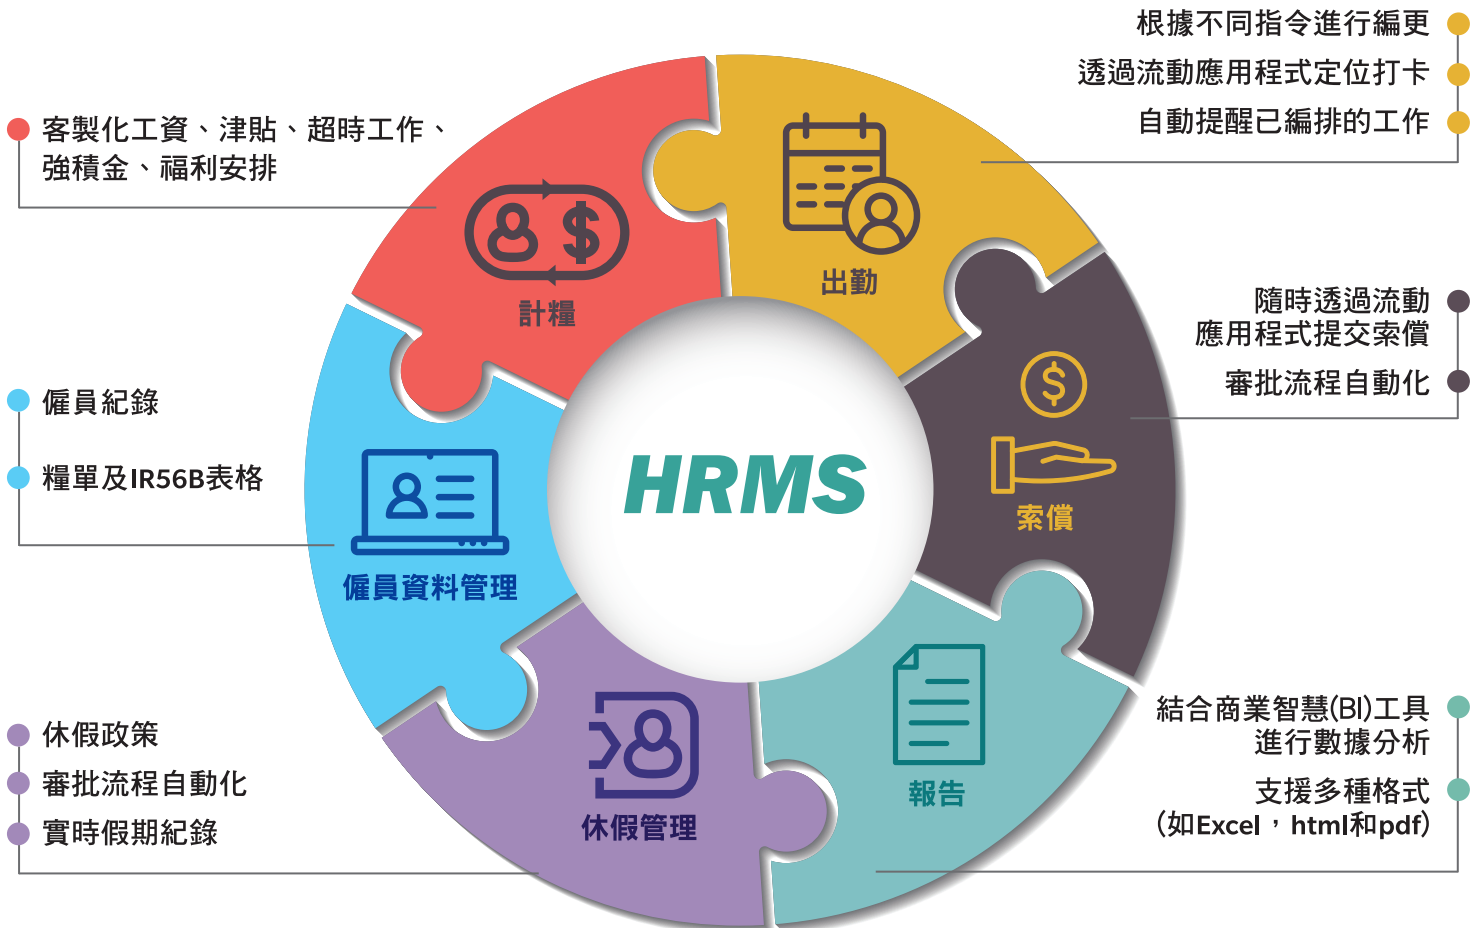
根據不同指令進行編更
透過流動應用程式定位打卡
自動提醒已編排的工作

客製化工資、津貼、超時工作、強積金、福利安排

計糧

出勤

隨時透過流動應用程式提交索償
審批流程自動化

僱員紀錄
糧單及IR56B表格

HRMS

索償

僱員資料管理

結合商業智慧(BI)工具進行數據分析
支援多種格式（如Excel，html和pdf）

報告

休假政策
審批流程自動化
實時假期紀錄

休假管理